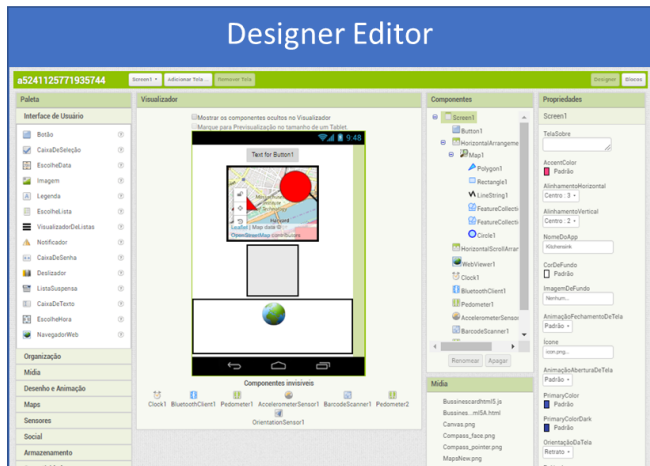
Designer Editor

a5241125771935744 Screen1 ▾ Adicionar Tela ... Remover Tela Designer Blocos

Paleta
Interface de Usuário
Botão ?
CaixaDeSeleção ?
EscolheData ?
Imagem ?
Legenda ?
EscolheLista ?
VisualizadorDeListas ?
Notificador ?
CaixaDeSenha ?
Deslizador ?
ListaSuspensa ?
CaixaDeTexto ?
EscolheHora ?
NavegadorWeb ?
Organização
Mídia
Desenho e Animação
Maps
Sensores
Social
Armazenamento

Visualizador
Mostrar os componentes ocultos no Visualizador
Marque para Previsualização no tamanho de um Tablet.
9:48
Text for Button1
Leaflet | Map data © OpenStreetMap contributors
Componentes invisíveis
Clock1 BluetoothClient1 Pedometer1 AccelerometerSensor1 BarcodeScanner1 Pedometer2 OrientationSensor1

Componentes
Screen1
Button1
HorizontalArrangeme...
Map1
Polygon1
Rectangle1
LineString1
FeatureCollecti...
FeatureCollecti...
Circle1
HorizontalScrollArra...
WebViewer1
Clock1
BluetoothClient1
Pedometer1
AccelerometerSenso...
BarcodeScanner1
Renomear Apagar

Mídia
Bussinescardhtml5.js
Bussines...ml5A.html
Canvas.png
Compass_face.png
Compass_pointer.png
MapsNew.png

Propriedades
Screen1
TelaSobre
AccentColor
Padrão
AlinhamentoHorizontal
Centro : 3 ▾
AlinhamentoVertical
Centro : 2 ▾
NomeDoApp
Kitchensink
CorDeFundo
Padrão
ImagemDeFundo
Nenhum...
AnimaçãoFechamentoDeTela
Padrão ▾
Ícone
icon.png...
AnimaçãoAberturaDeTela
Padrão ▾
PrimaryColor
Padrão
PrimaryColorDark
Padrão
OrientaçãoDaTela
Retrato ▾